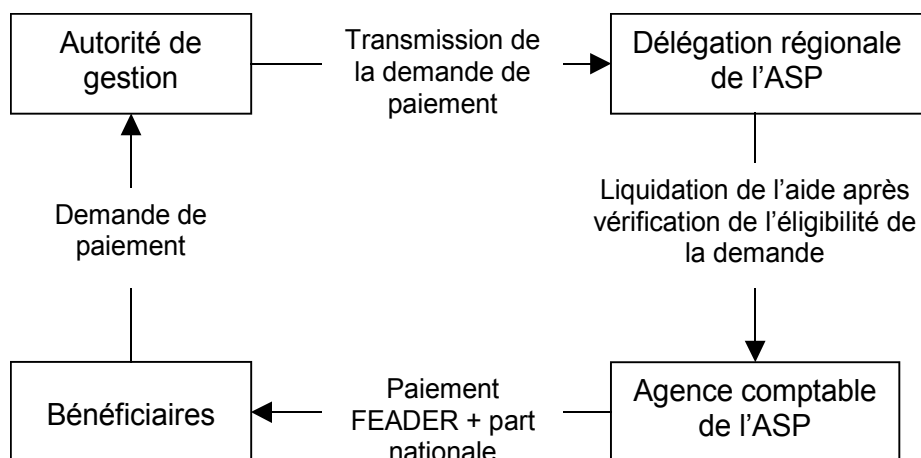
Autorité de gestion

Transmission de la demande de paiement

Délégation régionale de l’ASP

Demande de paiement

Liquidation de l’aide après vérification de l’éligibilité de la demande

Bénéficiaires

Paiement FEADER + part nationale

Agence comptable de l’ASP